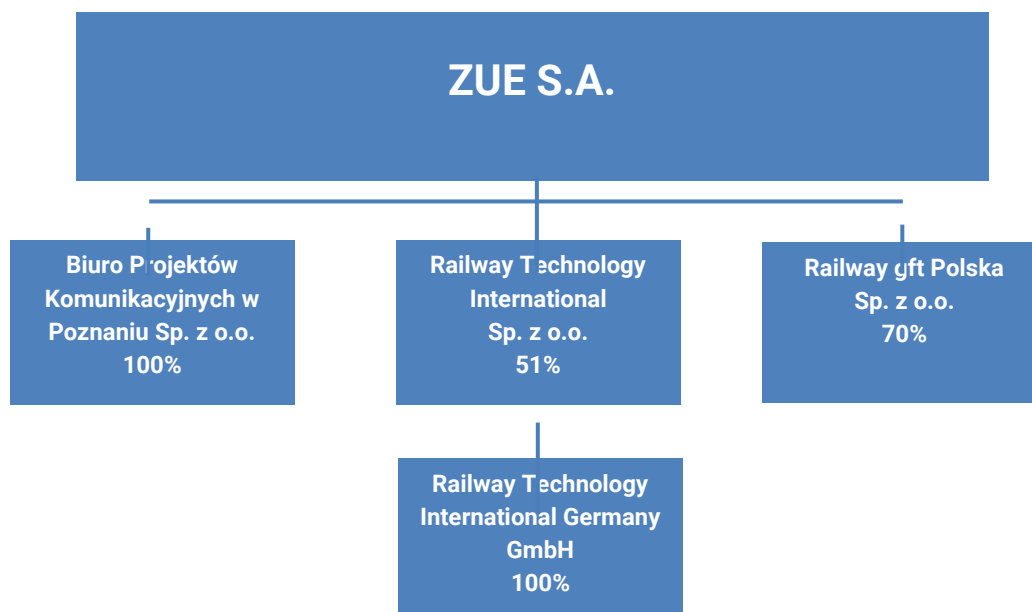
ZUE S.A.

Biuro Projektów Komunikacyjnych w Poznaniu Sp. z o.o. 100%

Railway Technology International Sp. z o.o. 51%

Railway gft Polska Sp. z o.o. 70%

Railway Technology International Germany GmbH 100%